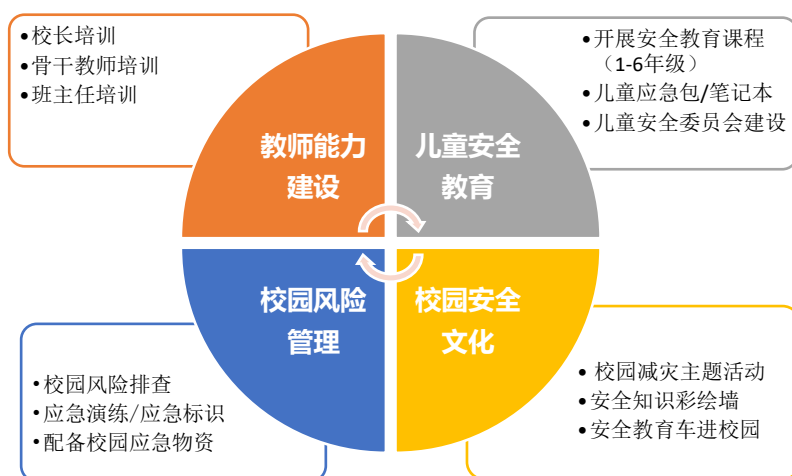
•校长培训
•骨干教师培训
•班主任培训

•开展安全教育课程（1-6年级）
•儿童应急包/笔记本
•儿童安全委员会建设

教师能力建设

儿童安全教育

校园风险管理

校园安全文化

•校园风险排查
•应急演练/应急标识
•配备校园应急物资

•校园减灾主题活动
•安全知识彩绘墙
•安全教育车进校园